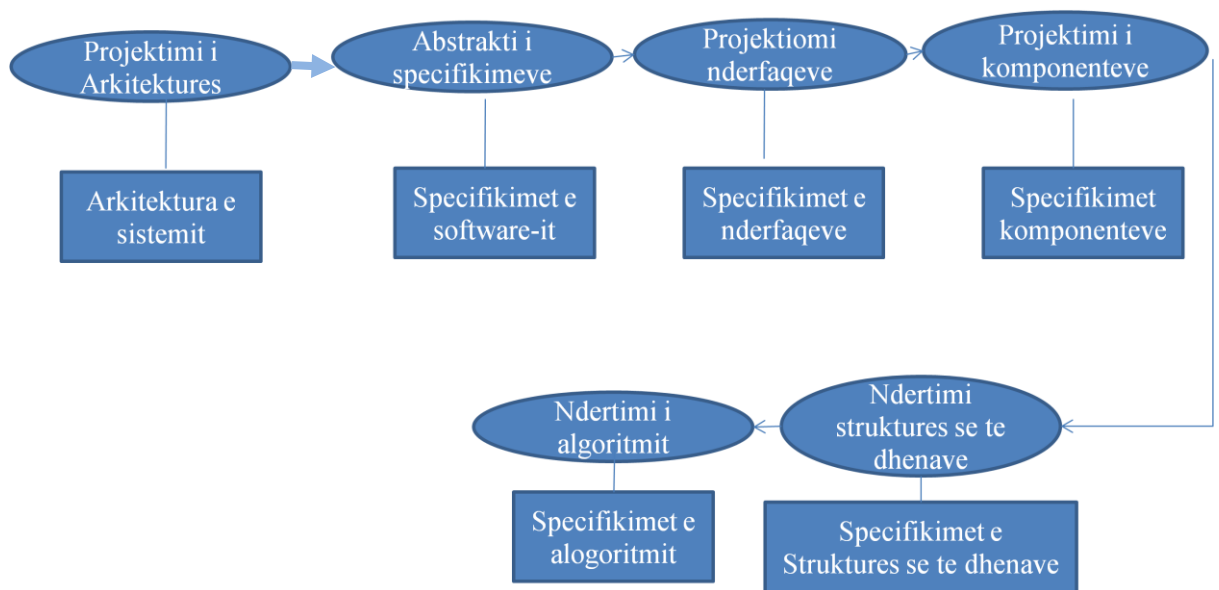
Projektimi i Arkitektures

Arkitektura e sistemit

Abstrakti i specifikimeve

Specifikimet e software-it

Projektiomi nderfaqeve

Specifikimet e nderfaqeve

Projektimi i komponenteve

Specifikimet komponenteve

Ndertimi struktures se te dhenave

Specifikimet e Struktures se te dhenave

Ndertimi i algoritmit

Specifikimet e alogoritmit